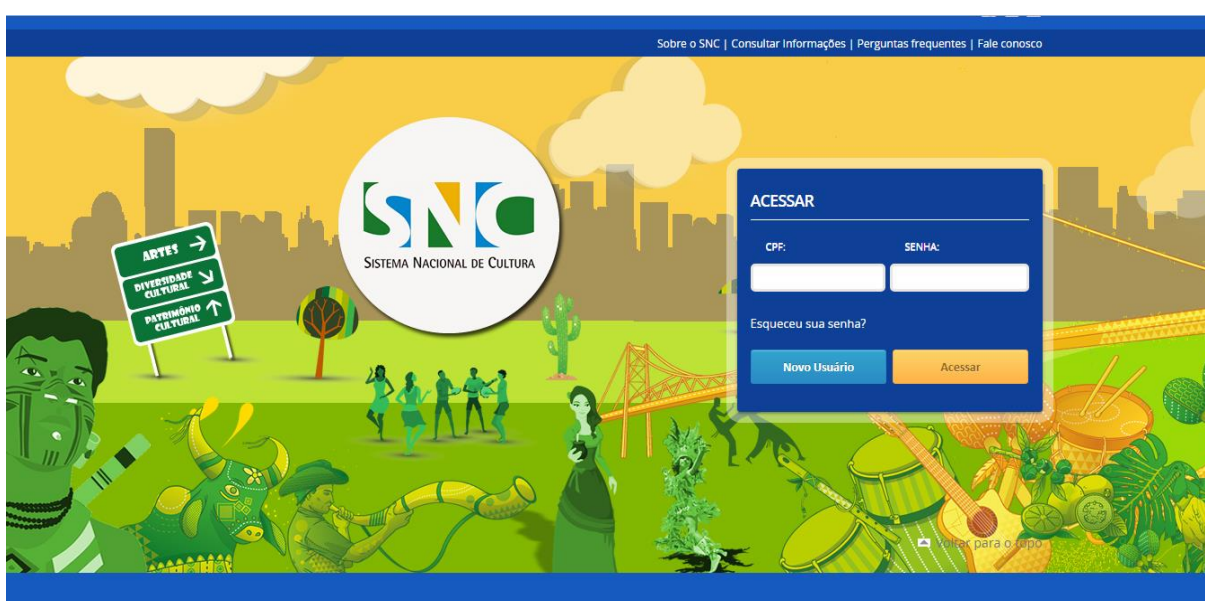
Sobre o SNC | Consultar Informações | Perguntas frequentes | Fale conosco

SNC
SISTEMA NACIONAL DE CULTURA

ARTES
DIVERSIDADE CULTURAL
PATRIMÔNIO CULTURAL

ACESSAR

CPF:

SENHA:

Esqueceu sua senha?

Novo Usuário

Acessar

Voltar para o topo